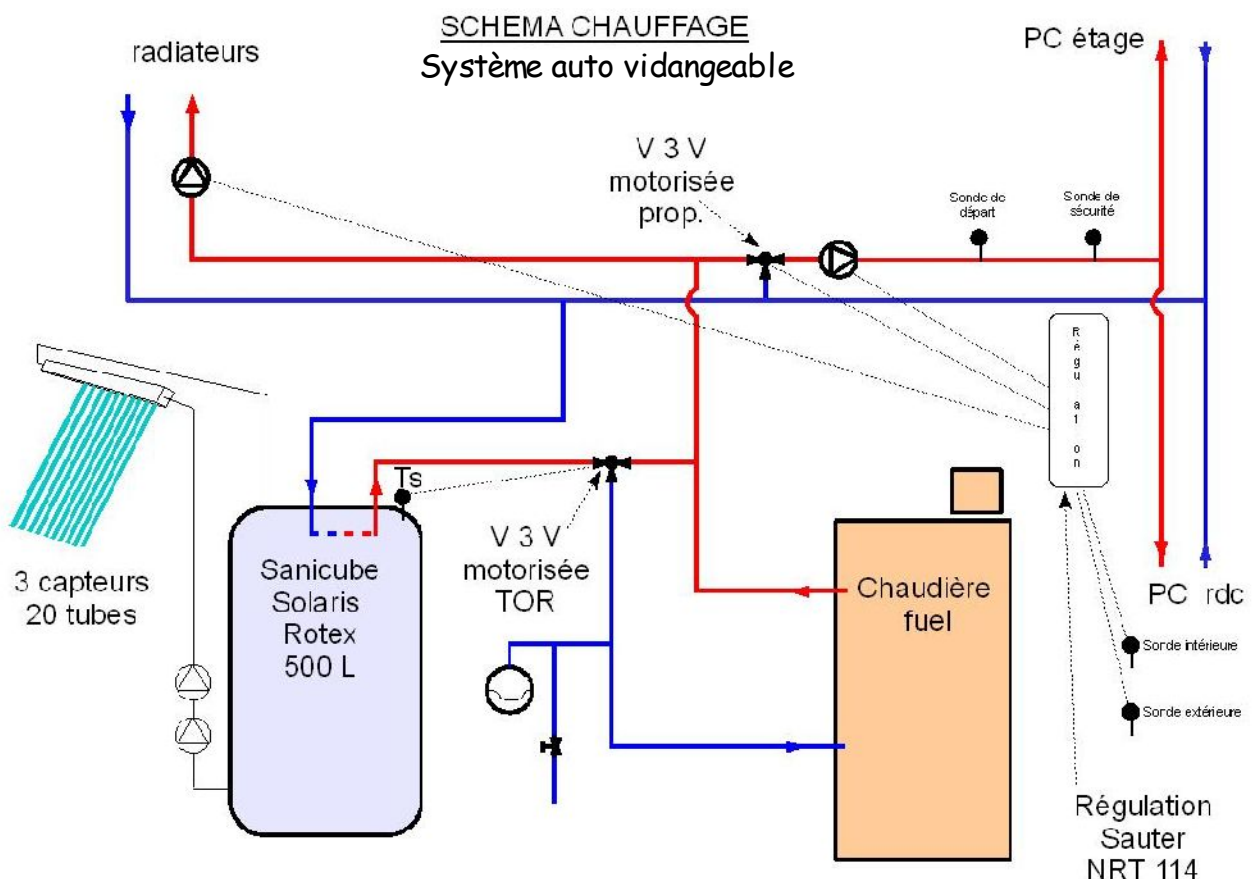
SCHEMA CHAUFFAGE
Système auto vidangeable

radiateurs

PC étage

V 3 V motorisée prop.

Sonde de départ

Sonde de sécurité

R é g u a t i o n

3 capteurs 20 tubes

Ts

Sanicube Solaris Rotex 500 L

V 3 V motorisée TOR

Chaudière fuel

PC rdc

Sonde intérieure

Sonde extérieure

Régulation Sauter NRT 114